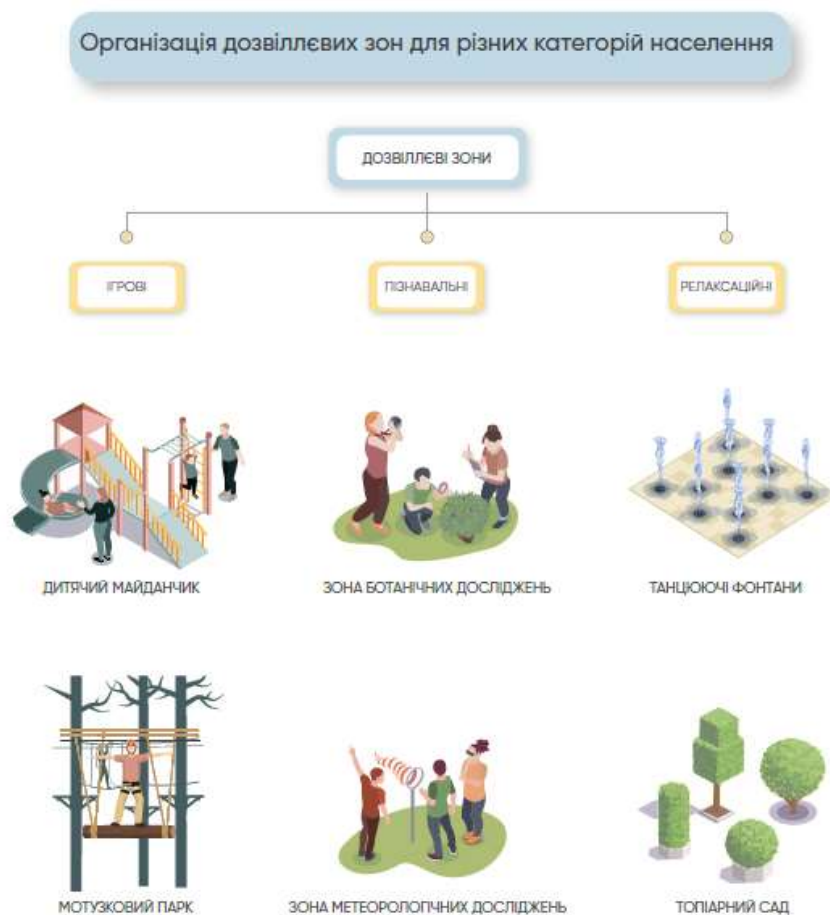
Організація дозвіллєвих зон для різних категорій населення

ДОЗВІЛЛЄВІ ЗОНИ

ІГРОВІ

ПІЗНАВАЛЬНІ

РЕЛАКСАЦІЙНІ

ДИТЯЧИЙ МАЙДАНЧИК

ЗОНА БОТАНІЧНИХ ДОСЛІДЖЕНЬ

ТАНЦЮЮЧІ ФОНТАНИ

МОТУЗКОВИЙ ПАРК

ЗОНА МЕТЕОРОЛОГІЧНИХ ДОСЛІДЖЕНЬ

ТОПІАРНИЙ САД